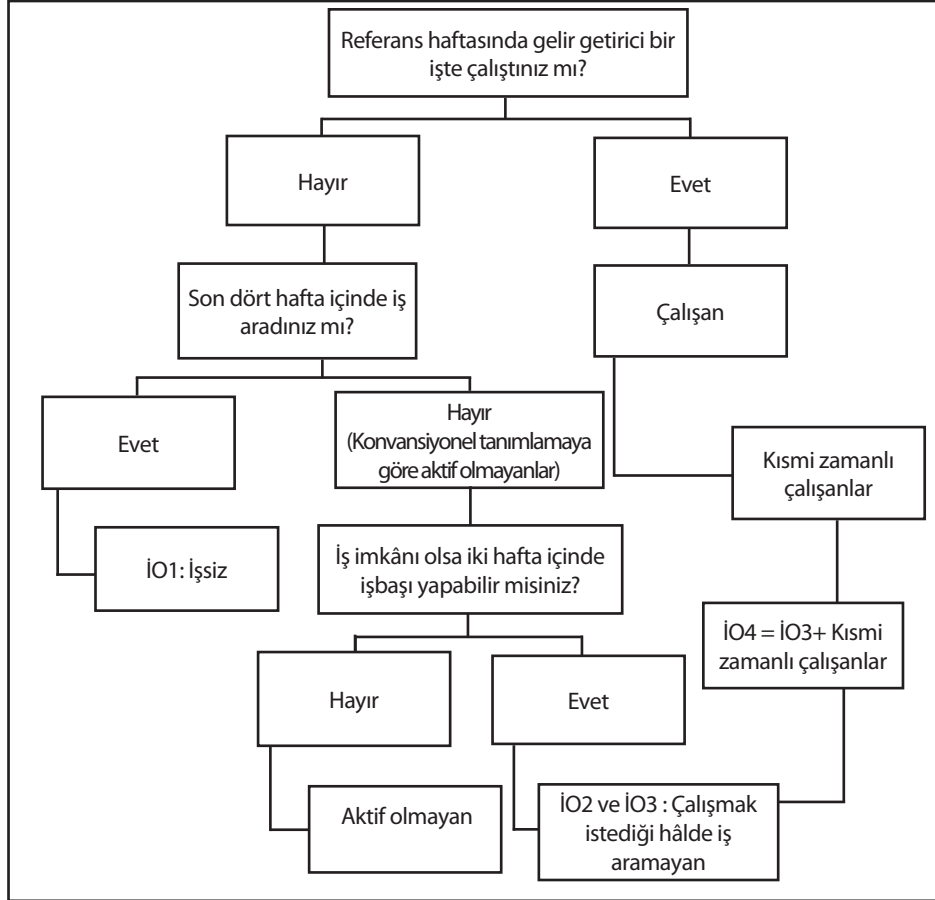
Referans haftasında gelir getirici bir işte çalıştınız mı?

Hayır

Evet

Son dört hafta içinde iş aradınız mı?

Çalışan

Evet

Hayır (Konvansiyonel tanımlamaya göre aktif olmayanlar)

Kısmi zamanlı çalışanlar

İO1: İşsiz

İş imkânı olsa iki hafta içinde işbaşı yapabilir misiniz?

İO4 = İO3+ Kısmi zamanlı çalışanlar

Hayır

Evet

Aktif olmayan

İO2 ve İO3 : Çalışmak istediği hâlde iş aramayan